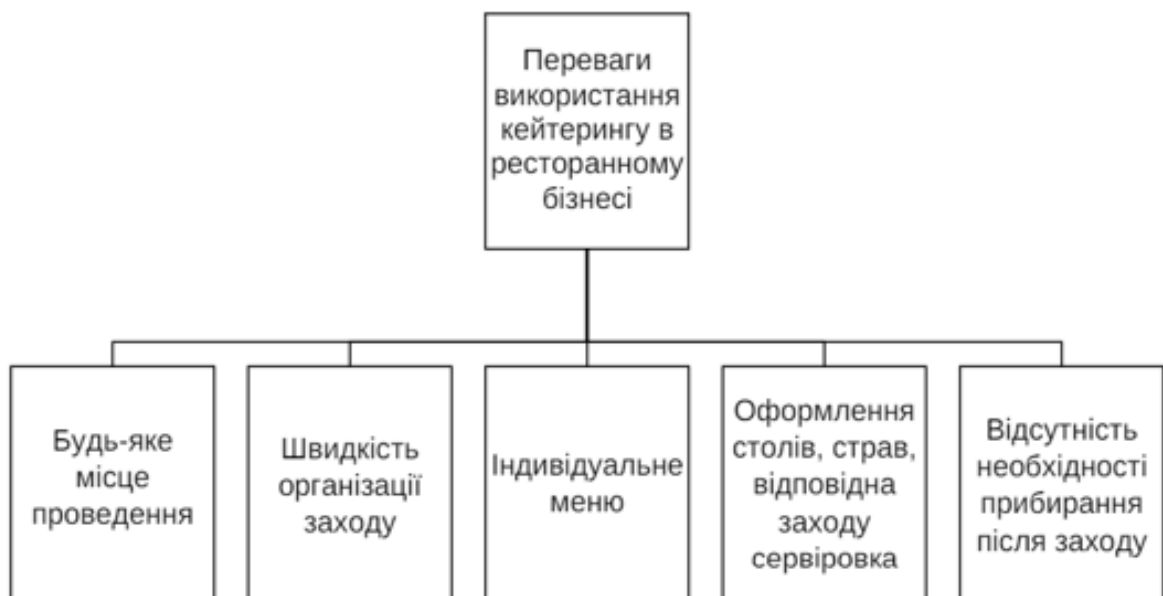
Переваги використання кейтерингу в ресторанному бізнесі

Будь-яке місце проведення

Швидкість організації заходу

Індивідуальне меню

Оформлення столів, страв, відповідна заходу сервіровка

Відсутність необхідності прибирання після заходу